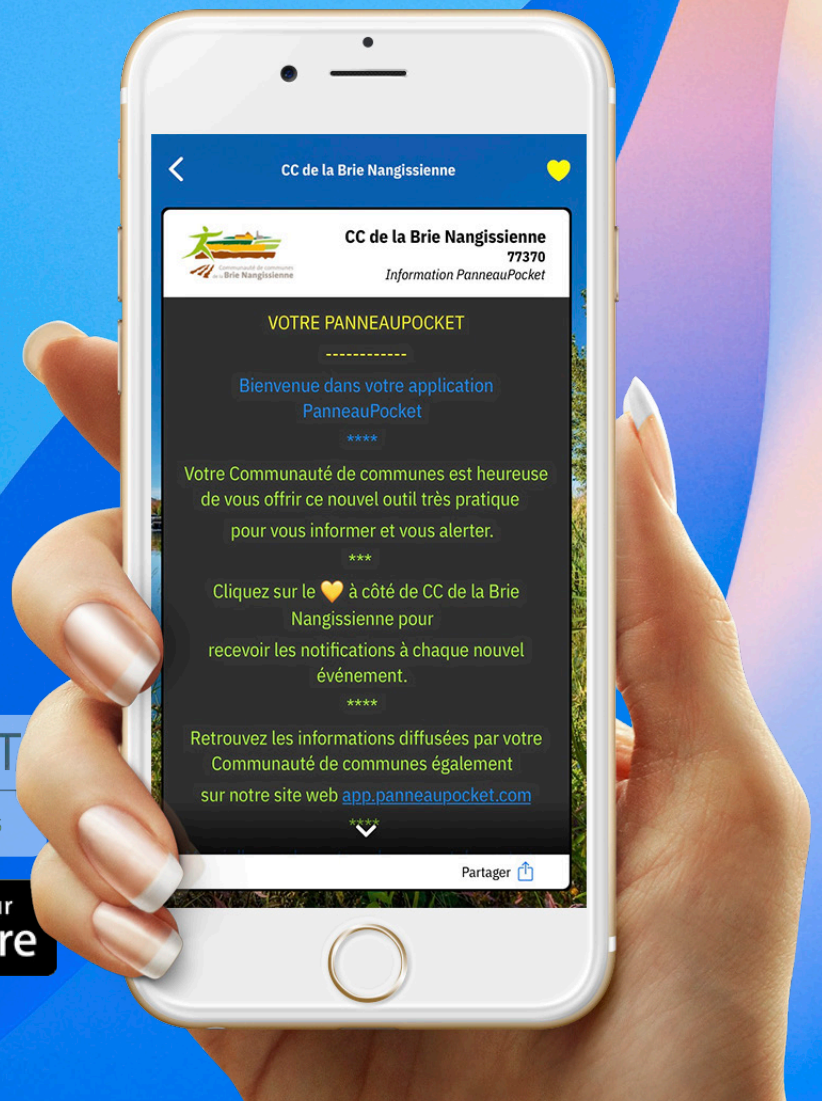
CC de la Brie Nangissienne

Communauté de communes de la Brie Nangissienne

CC de la Brie Nangissienne
77370
Information PanneauPocket

VOTRE PANNEAUPOCKET
------------
Bienvenue dans votre application PanneauPocket
****
Votre Communauté de communes est heureuse de vous offrir ce nouvel outil très pratique pour vous informer et vous alerter.
***
Cliquez sur le 💛 à côté de CC de la Brie Nangissienne pour recevoir les notifications à chaque nouvel événement.
****
Retrouvez les informations diffusées par votre Communauté de communes également sur notre site web app.panneaupocket.com
****

Partager

T
s
ur
re